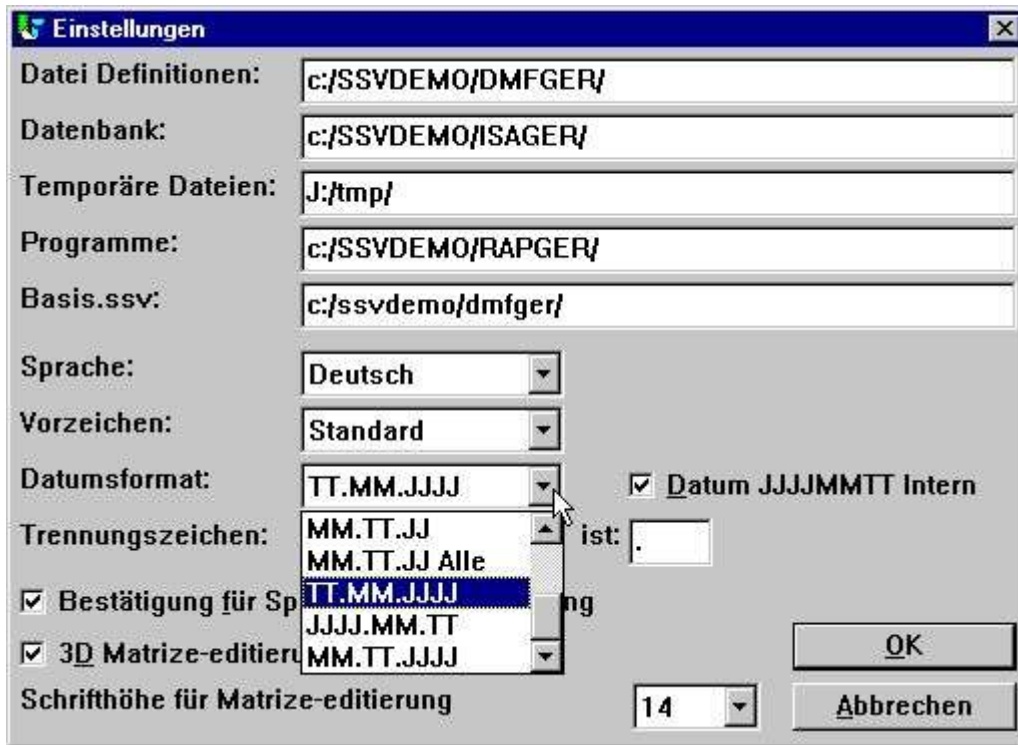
Einstellungen

Datei Definitionen: c:/SSVDEMO/DMFGER/

Datenbank: c:/SSVDEMO/ISAGER/

Temporäre Dateien: J:/tmp/

Programme: c:/SSVDEMO/RAPGER/

Basis.ssv: c:/ssvdemo/dmfger/

Sprache: Deutsch

Vorzeichen: Standard

Datumsformat: TT.MM.JJJJ

☑ Datum JJJJMMTT Intern

Trennungszeichen: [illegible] ist: .

MM.TT.JJ
MM.TT.JJ Alle
TT.MM.JJJJ
JJJJ.MM.TT
MM.TT.JJJJ

☑ Bestätigung für Sp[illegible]ng

☑ 3D Matrize-editieru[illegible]

OK

Schrifthöhe für Matrize-editierung 14

Abbrechen